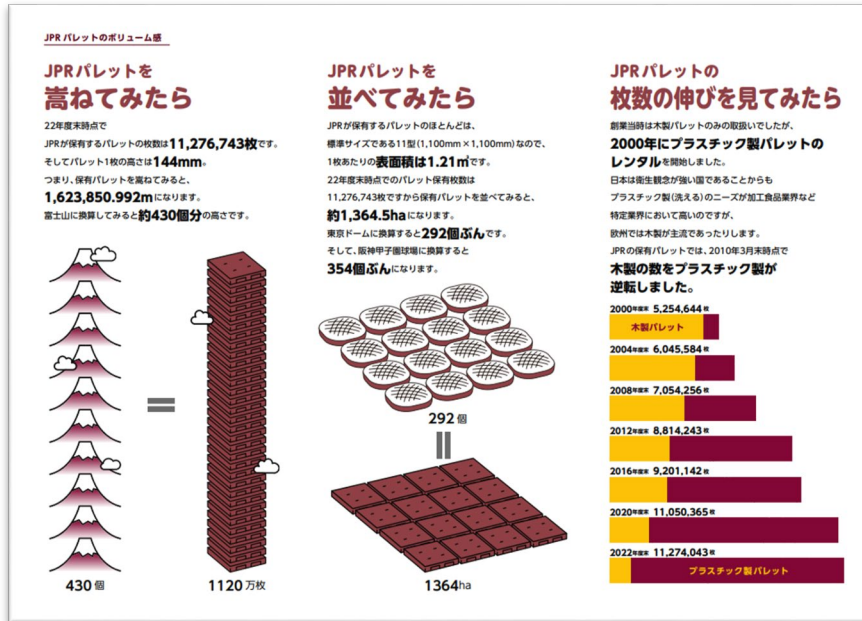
JPR パレットのボリューム感

JPRパレットを
嵩ねてみたら

22年度末時点で
JPRが保有するパレットの枚数は11,276,743枚です。
そしてパレット1枚の高さは144mm。
つまり、保有パレットを嵩ねてみると、
1,623,850.992mになります。
富士山に換算してみると約430個分の高さです。

430個
1120万枚

JPRパレットを
並べてみたら

JPRが保有するパレットのほとんどは、
標準サイズである11型(1,100mm×1,100mm)なので、
1枚あたりの表面積は1.21㎡です。
22年度末時点でのパレット保有枚数は
11,276,743枚ですから保有パレットを並べてみると、
約1,364.5haになります。
東京ドームに換算すると292個ぶんです。
そして、阪神甲子園球場に換算すると
354個ぶんになります。

292個
1364ha

JPRパレットの
枚数の伸びを見てみたら

創業当時は木製パレットのみの取扱いでしたが、
2000年にプラスチック製パレットの
レンタルを開始しました。
日本は衛生観念が強い国であることからも
プラスチック製(洗える)のニーズが加工食品業界など
特定業界において高いのですが、
欧州では木製が主流であったりします。
JPRの保有パレットでは、2010年3月末時点で
木製の数をプラスチック製が
逆転しました。

2000年度末 5,254,644枚
木製パレット
2004年度末 6,045,584枚
2008年度末 7,054,256枚
2012年度末 8,814,243枚
2016年度末 9,201,142枚
2020年度末 11,050,365枚
2022年度末 11,274,043枚
プラスチック製パレット